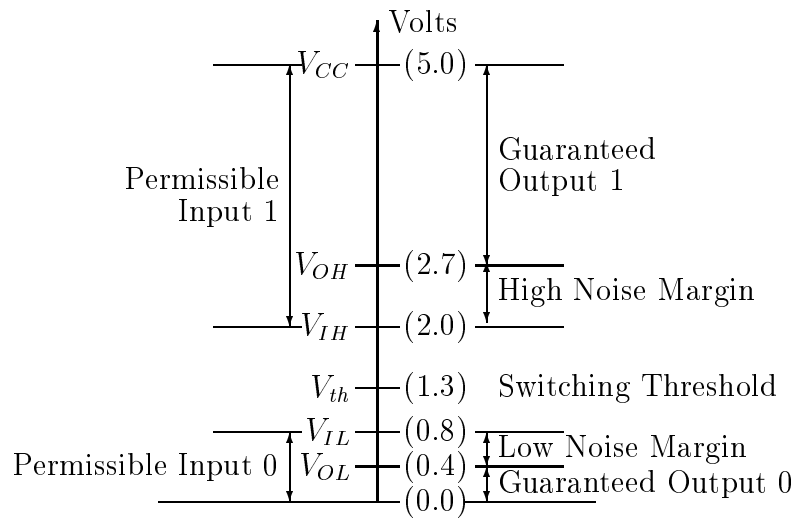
Volts

$V_{CC}$ (5.0)

Guaranteed Output 1

Permissible Input 1

$V_{OH}$ (2.7)

High Noise Margin

$V_{IH}$ (2.0)

$V_{th}$ (1.3) Switching Threshold

$V_{IL}$ (0.8)

Low Noise Margin

Permissible Input 0

$V_{OL}$ (0.4)

Guaranteed Output 0

(0.0)